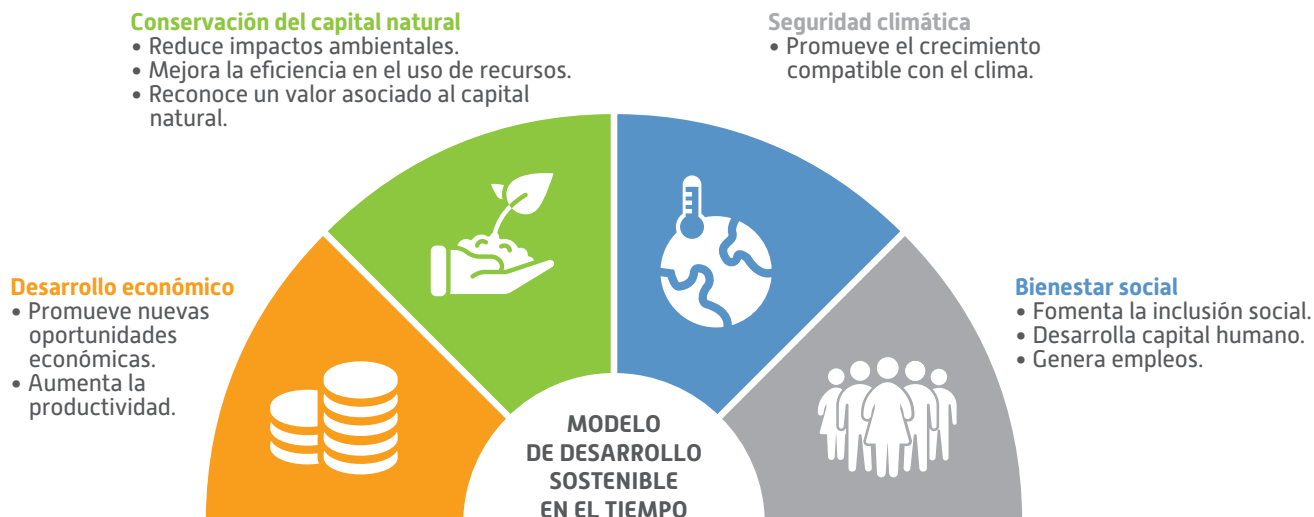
Conservación del capital natural
• Reduce impactos ambientales.
• Mejora la eficiencia en el uso de recursos.
• Reconoce un valor asociado al capital natural.

Seguridad climática
• Promueve el crecimiento compatible con el clima.

Desarrollo económico
• Promueve nuevas oportunidades económicas.
• Aumenta la productividad.

Bienestar social
• Fomenta la inclusión social.
• Desarrolla capital humano.
• Genera empleos.

MODELO DE DESARROLLO SOSTENIBLE EN EL TIEMPO